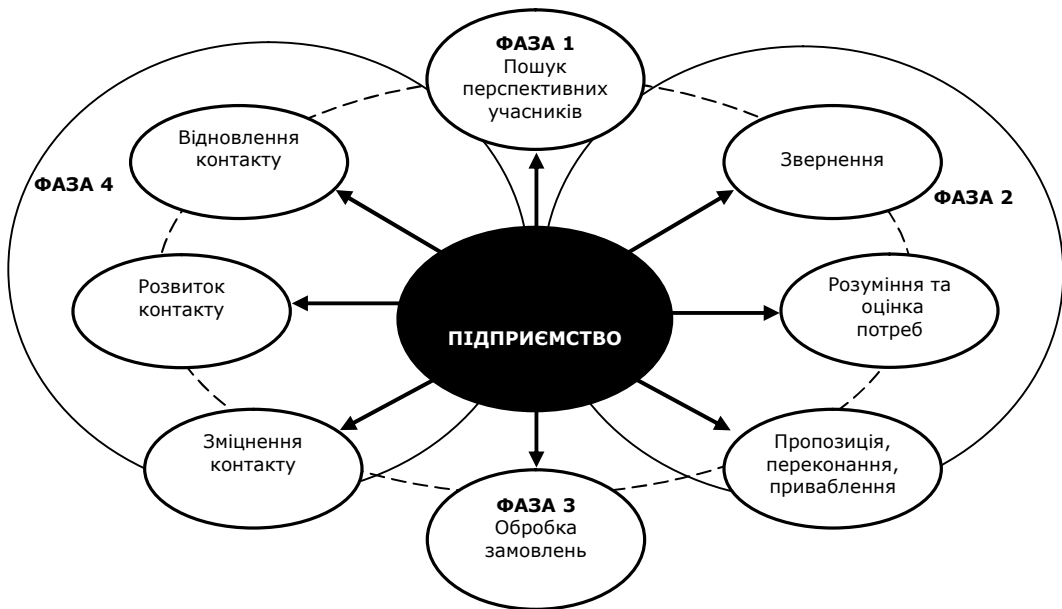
ФАЗА 1
Пошук перспективних учасників

Відновлення контакту

Звернення

ФАЗА 4

ФАЗА 2

Розвиток контакту

ПІДПРИЄМСТВО

Розуміння та оцінка потреб

Зміцнення контакту

Пропозиція, переконання, приваблення

ФАЗА 3
Обробка замовлень